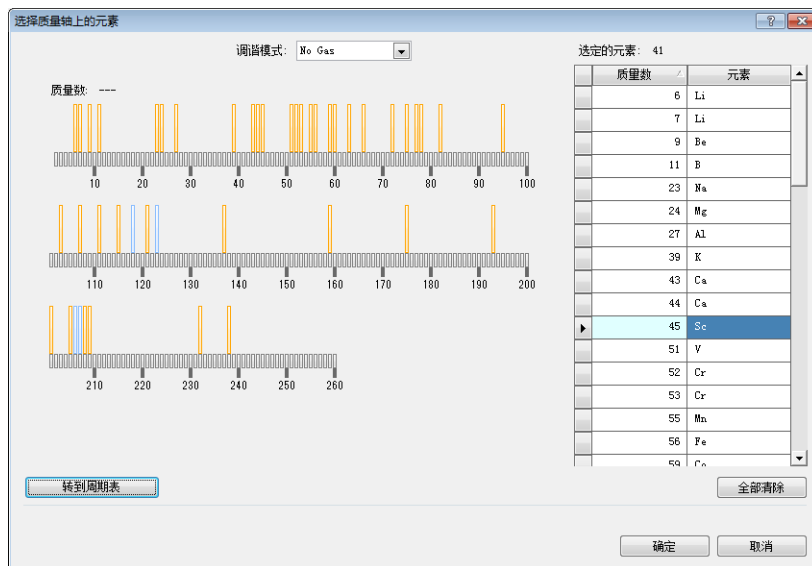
选择质量轴上的元素

? ×

调谐模式: No Gas

选定的元素: 41

质量数: ---

10 20 30 40 50 60 70 80 90 100

110 120 130 140 150 160 170 180 190 200

210 220 230 240 250 260

| 质量数 | 元素 |
|---|---|
| 6 | Li |
| 7 | Li |
| 9 | Be |
| 11 | B |
| 23 | Na |
| 24 | Mg |
| 27 | Al |
| 39 | K |
| 43 | Ca |
| 44 | Ca |
| 45 | Sc |
| 51 | V |
| 52 | Cr |
| 53 | Cr |
| 55 | Mn |
| 56 | Fe |
| 59 | Co |

转到周期表

全部清除

确定

取消